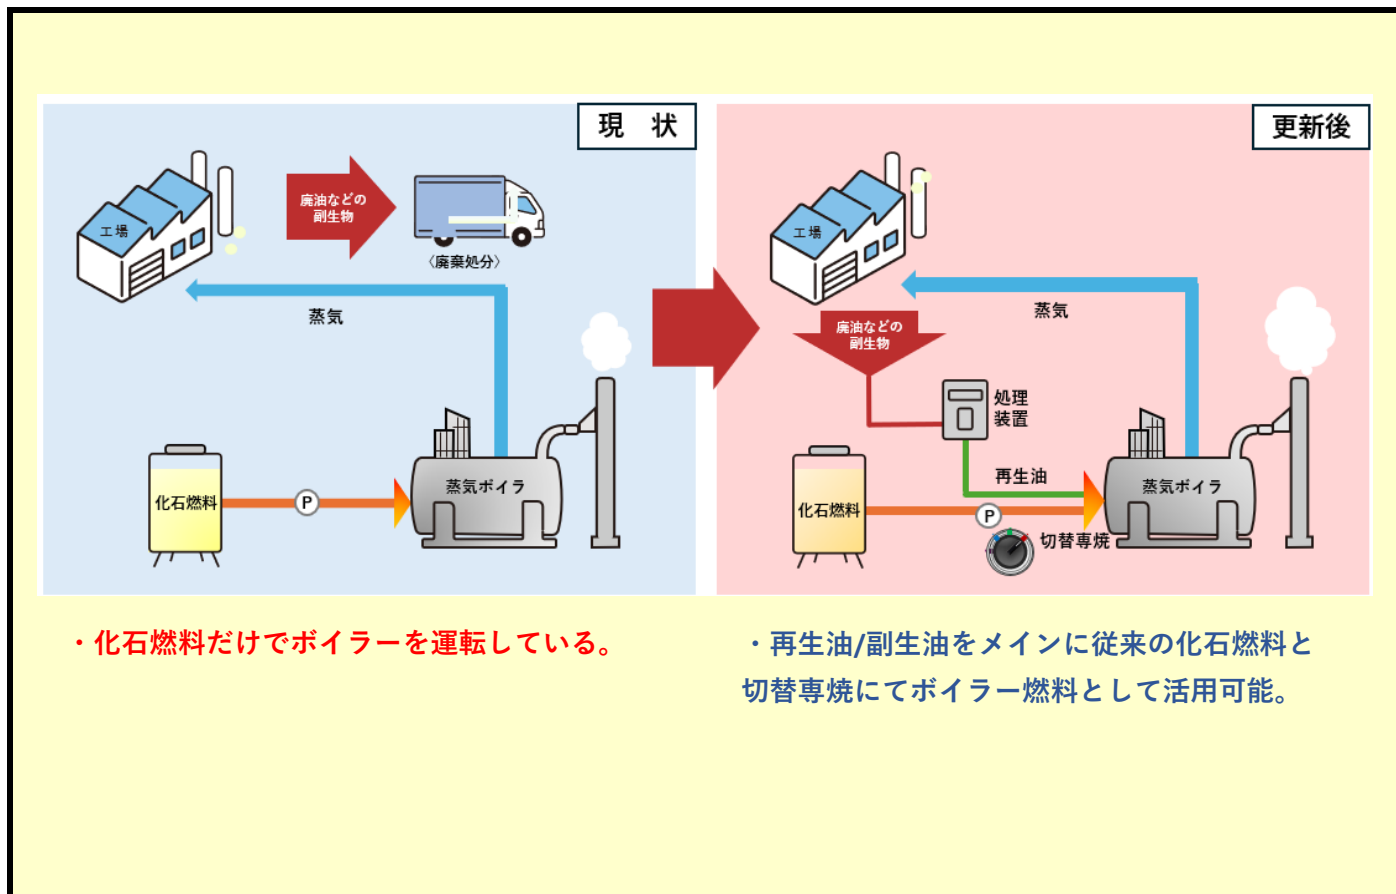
現　状

工場

廃油などの副生物

〈廃棄処分〉

蒸気

化石燃料

P

蒸気ボイラ

更新後

工場

蒸気

廃油などの副生物

処理装置

再生油

化石燃料

P

切替専焼

蒸気ボイラ

・化石燃料だけでボイラーを運転している。

・再生油/副生油をメインに従来の化石燃料と切替専焼にてボイラー燃料として活用可能。